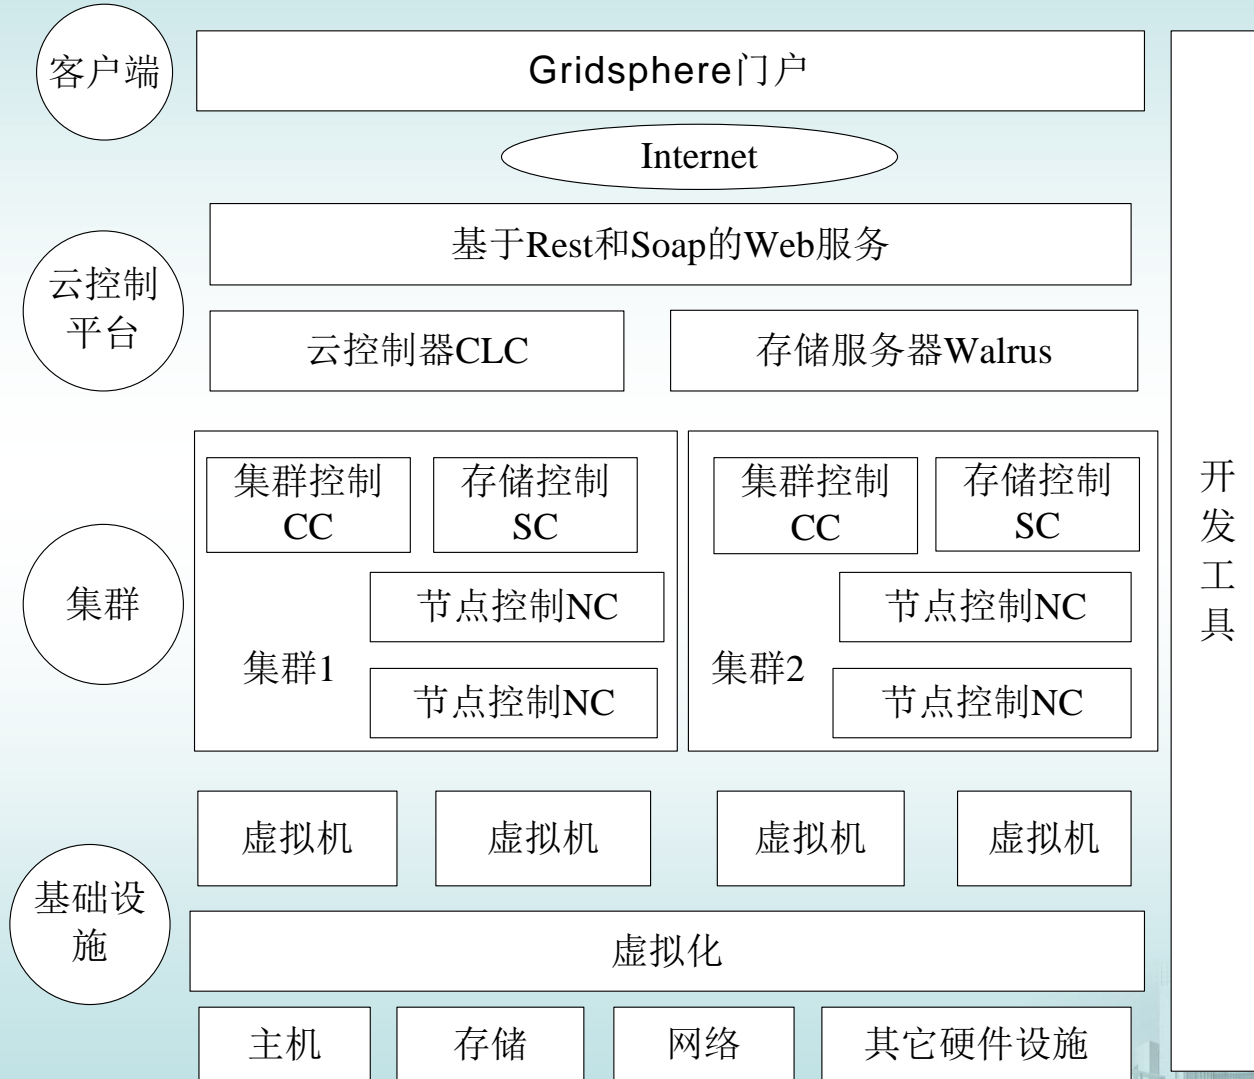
客户端

Gridsphere门户

Internet

基于Rest和Soap的Web服务

云控制平台

云控制器CLC

存储服务器Walrus

集群控制CC

存储控制SC

节点控制NC

集群1

节点控制NC

集群控制CC

存储控制SC

节点控制NC

集群2

节点控制NC

集群

开发工具

虚拟机

虚拟机

虚拟机

虚拟机

基础设施

虚拟化

主机

存储

网络

其它硬件设施